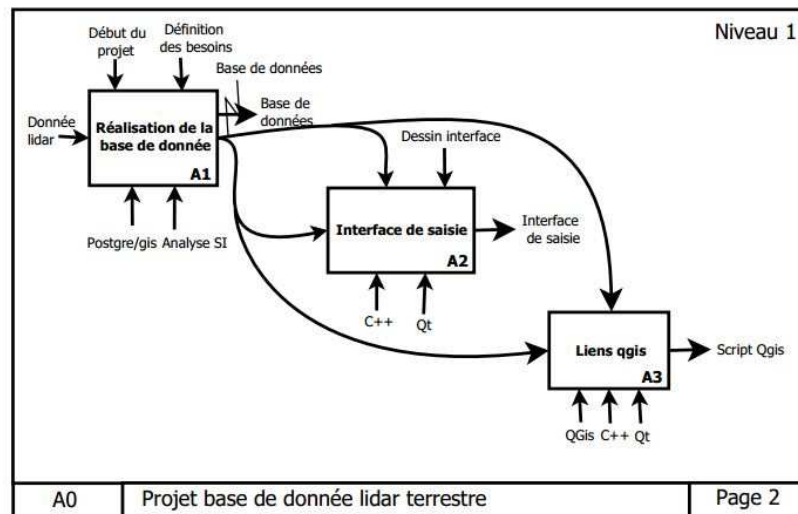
Niveau 1

Début du projet

Définition des besoins

Base de données

Donnée lidar

Réalisation de la base de donnée

A1

Base de données

Dessin interface

Postgre/gis

Analyse SI

Interface de saisie

A2

Interface de saisie

C++

Qt

Liens qgis

A3

Script Qgis

QGis

C++

Qt

| A0 | Projet base de donnée lidar terrestre | Page 2 |